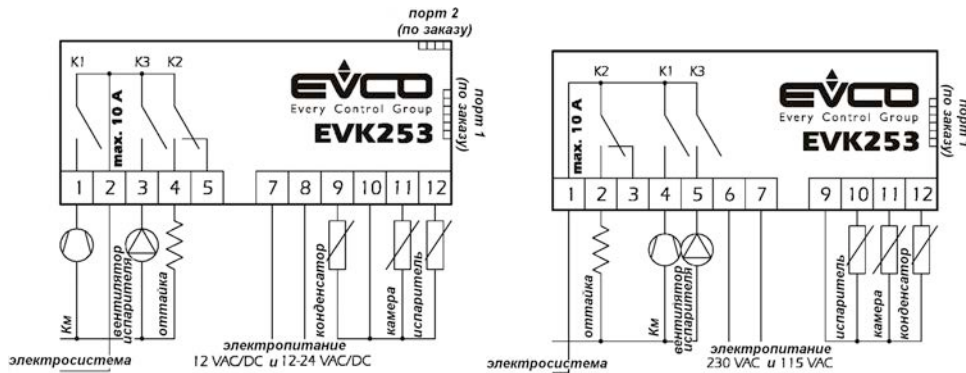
порт 2
(по заказу)

K1 K3 K2

max. 10 A

EVCO
Every Control Group
EVK253

порт 1
(по заказу)

| 1 | 2 | 3 | 4 | 5 | | 7 | 8 | 9 | 10 | 11 | 12 |
|---|---|---|---|---|---|---|---|---|---|---|---|

Км
вентилятор испарителя
оттайка
конденсатор
камера
испаритель

электропитание
12 VAC/DC и 12-24 VAC/DC

электросистема

K2 K1 K3

max. 10 A

EVCO
Every Control Group
EVK253

порт 1
(по заказу)

| 1 | 2 | 3 | 4 | 5 | 6 | 7 | | 9 | 10 | 11 | 12 |
|---|---|---|---|---|---|---|---|---|---|---|---|

оттайка
Км
вентилятор испарителя
испаритель
камера
конденсатор

электропитание
230 VAC и 115 VAC

электросистема